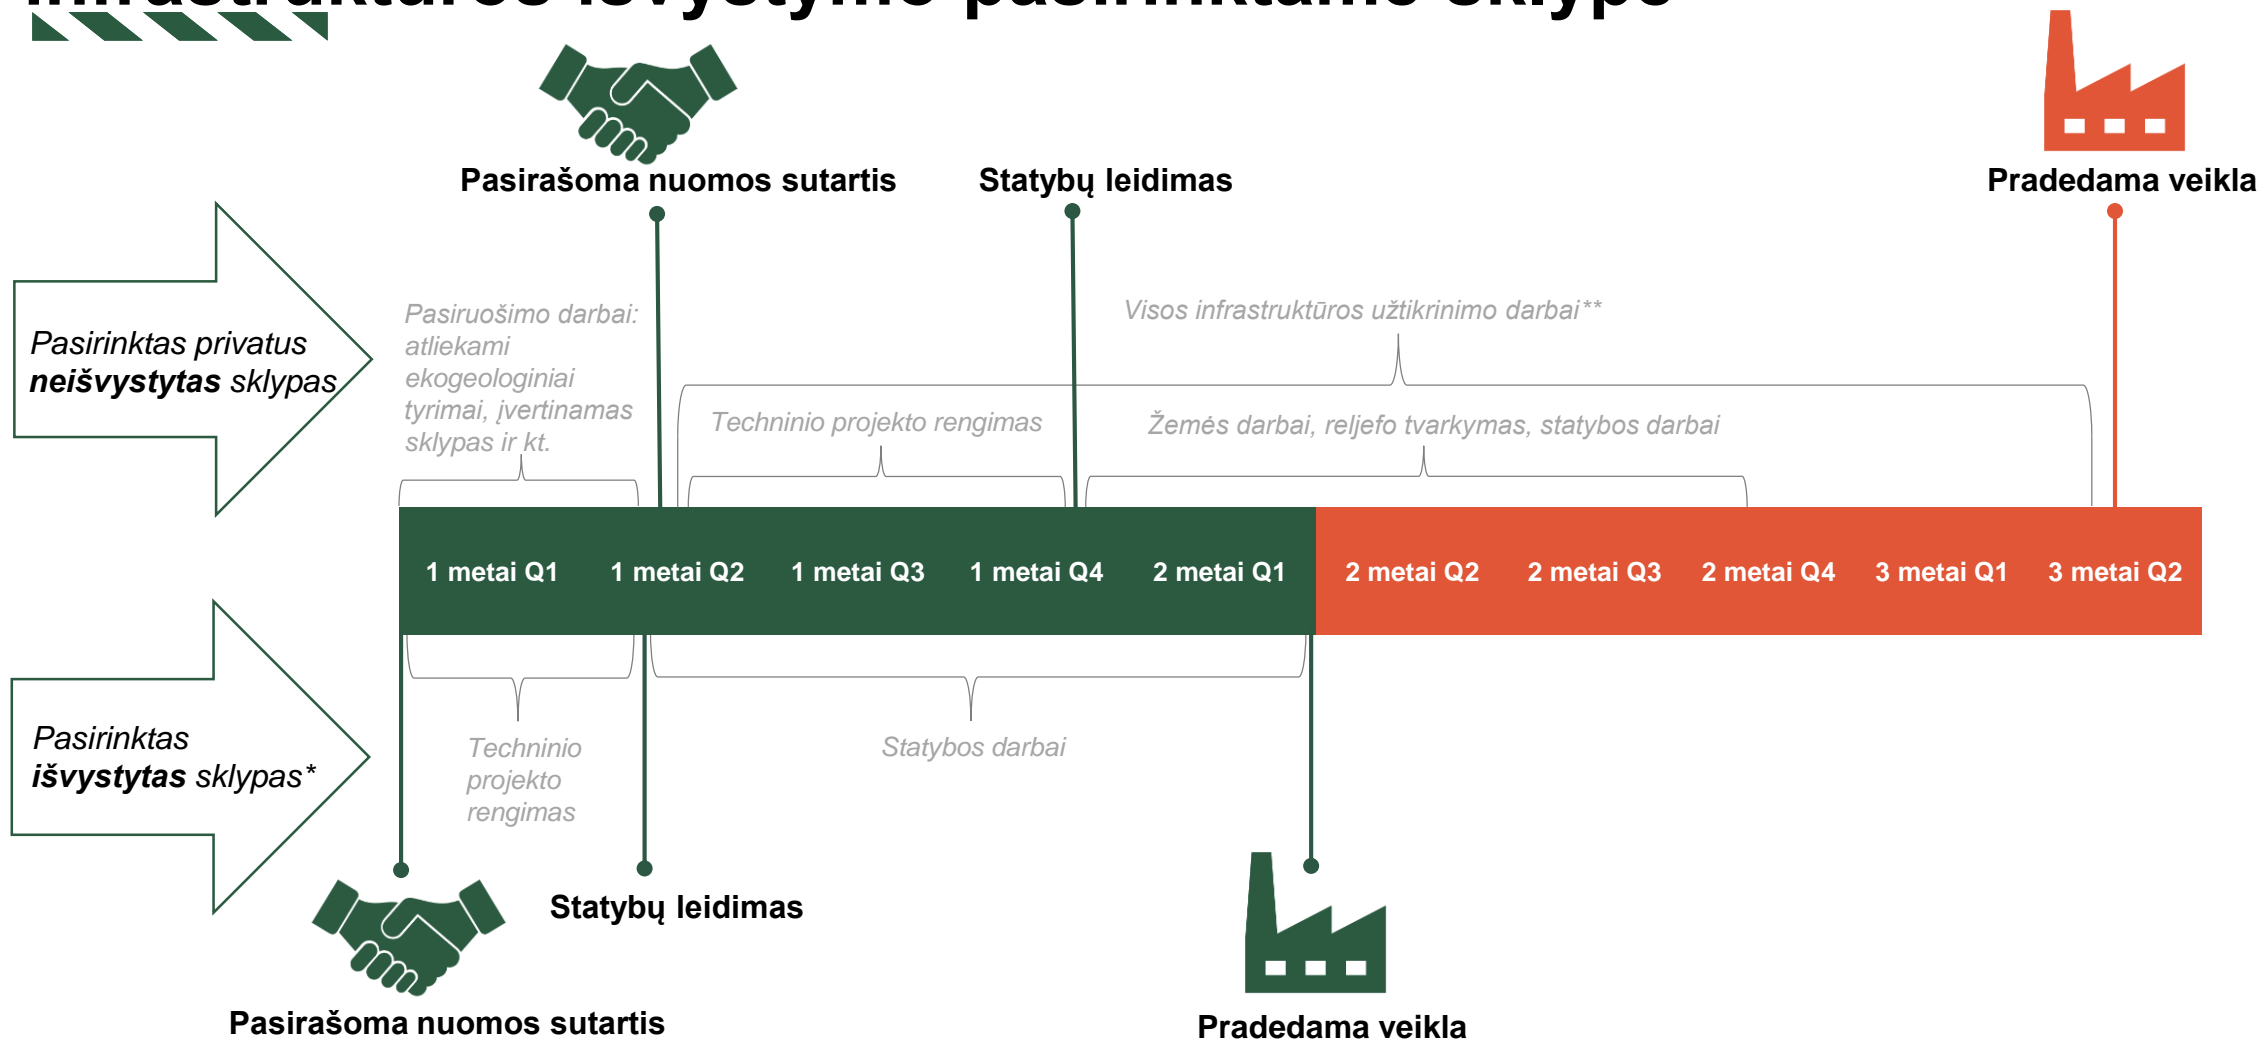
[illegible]

Pasirašoma nuomos sutartis

Statybų leidimas

Pradedama veikla

Pasirinktas privatus **neišvystytas** sklypas

Pasiruošimo darbai: atliekami ekogeologiniai tyrimai, įvertinamas sklypas ir kt.

Visos infrastruktūros užtikrinimo darbai**

Techninio projekto rengimas

Žemės darbai, reljefo tvarkymas, statybos darbai

| 1 metai Q1 | 1 metai Q2 | 1 metai Q3 | 1 metai Q4 | 2 metai Q1 | 2 metai Q2 | 2 metai Q3 | 2 metai Q4 | 3 metai Q1 | 3 metai Q2 |
|---|---|---|---|---|---|---|---|---|---|

Pasirinktas **išvystytas** sklypas*

Techninio projekto rengimas

Statybos darbai

Statybų leidimas

Pasirašoma nuomos sutartis

Pradedama veikla